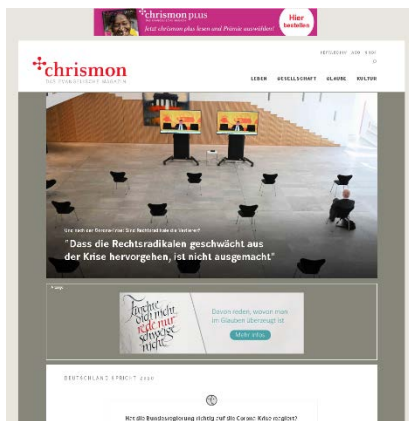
chrismon plus
Jetzt chrismon plus lesen und Prämie auswählen!
Hier bestellen

chrismon
DAS EVANGELISCHE MAGAZIN

LEBEN GESELLSCHAFT GLAUBE KULTUR

"Dass die Rechtsradikalen geschwächt aus der Krise hervorgehen, ist nicht ausgemacht"

Fürchte dich nicht, rede nur, schweige nicht.
Davon reden, wovon man im Glauben überzeugt ist
Mehr Infos

DEUTSCHLAND SPRICHT 2020

Hat die Bundesregierung richtig auf die Corona-Krise reagiert?